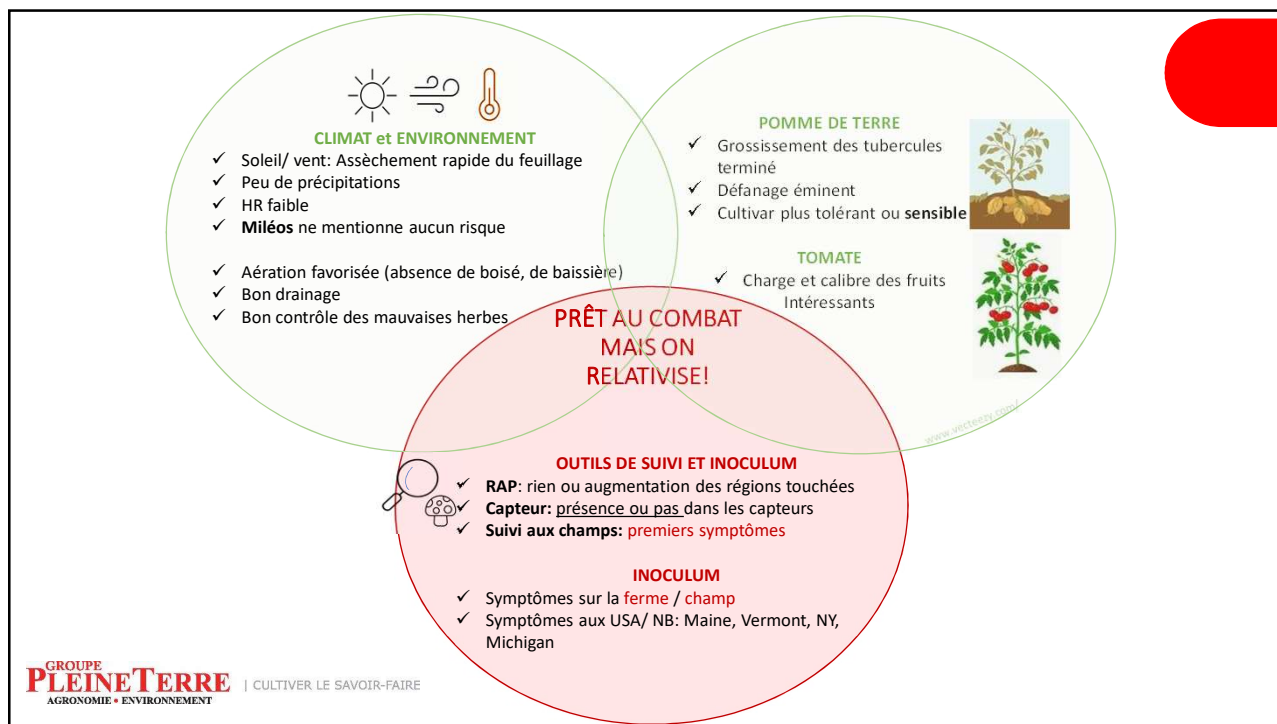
CLIMAT et ENVIRONNEMENT
✓ Soleil/ vent: Assèchement rapide du feuillage
✓ Peu de précipitations
✓ HR faible
✓ **Miléos** ne mentionne aucun risque

✓ Aération favorisée (absence de boisé, de baissière)
✓ Bon drainage
✓ Bon contrôle des mauvaises herbes

POMME DE TERRE
✓ Grossissement des tubercules terminé
✓ Défanage éminent
✓ Cultivar plus tolérant ou **sensible**

TOMATE
✓ Charge et calibre des fruits Intéressants

www.vecteezy.com

PRÊT AU COMBAT MAIS ON RELATIVISE!

OUTILS DE SUIVI ET INOCULUM
✓ **RAP**: rien ou augmentation des régions touchées
✓ **Capteur:** présence ou pas dans les capteurs
✓ **Suivi aux champs:** premiers symptômes

INOCULUM
✓ Symptômes sur la ferme / champ
✓ Symptômes aux USA/ NB: Maine, Vermont, NY, Michigan

GROUPE PLEINETERRE AGRONOMIE • ENVIRONNEMENT | CULTIVER LE SAVOIR-FAIRE